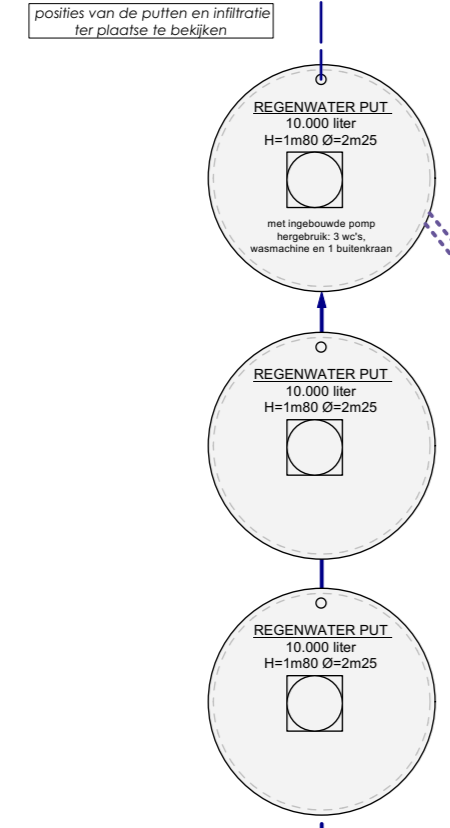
posities van de putten en infiltratie ter plaatse te bekijken

REGENWATER PUT
10.000 liter
H=1m80 Ø=2m25

met ingebouwde pomp
hergebruik: 3 wc's,
wasmachine en 1 buitenkraan

REGENWATER PUT
10.000 liter
H=1m80 Ø=2m25

REGENWATER PUT
10.000 liter
H=1m80 Ø=2m25